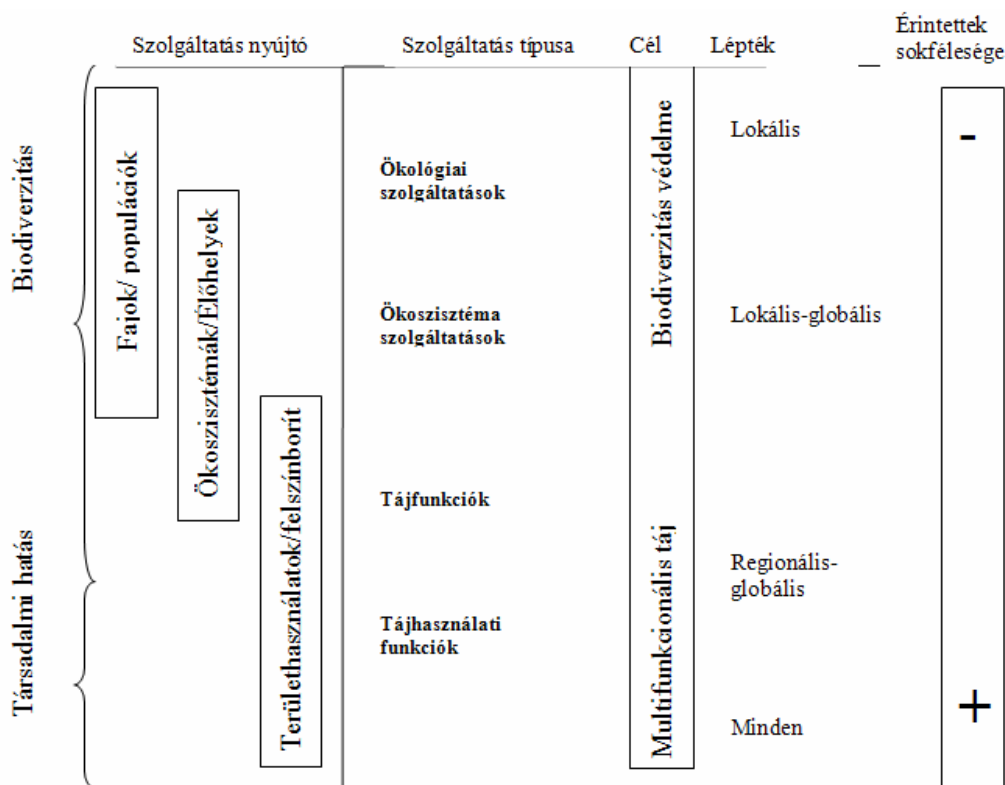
Szolgáltatás nyújtó

Szolgáltatás típusa

Cél

Lépték

Érintettek sokfélesége

Biodiverzitás

Társadalmi hatás

Fajok/ populációk

Ökoszisztémák/Élőhelyek

Területhasználatok/felszínborít

Ökológiai szolgáltatások

Ökoszisztéma szolgáltatások

Tájfunkciók

Tájhasználati funkciók

Biodiverzitás védelme

Multifunkcionális táj

Lokális

Lokális-globális

Regionális-globális

Minden

-

+